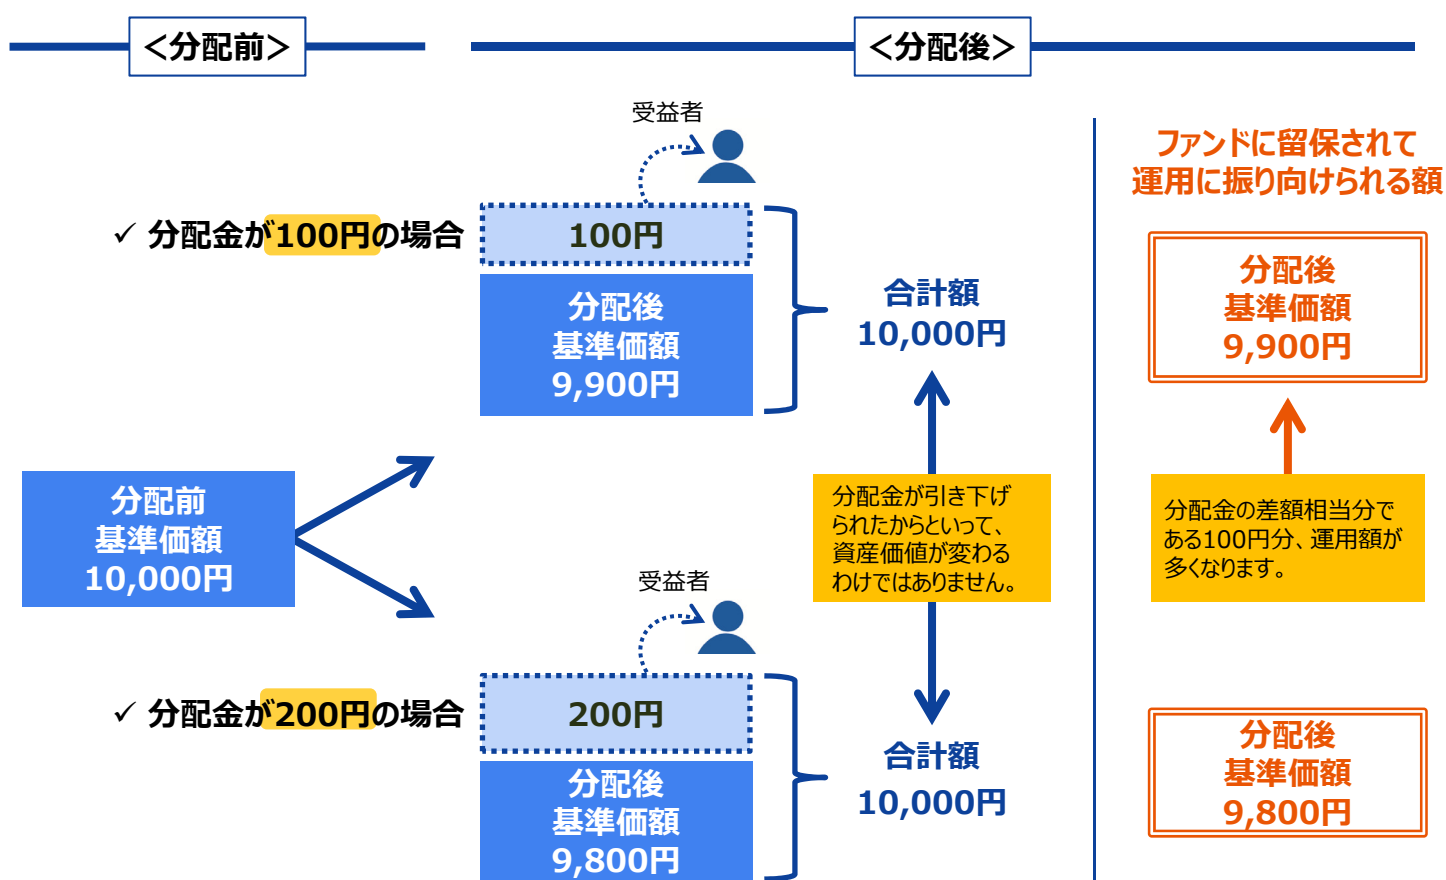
<分配前>

<分配後>

受益者

✓ 分配金が100円の場合

100円

分配後
基準価額
9,900円

合計額
10,000円

ファンドに留保されて
運用に振り向けられる額

分配後
基準価額
9,900円

分配前
基準価額
10,000円

分配金が引き下げられたからといって、資産価値が変わるわけではありません。

分配金の差額相当分である100円分、運用額が多くなります。

受益者

✓ 分配金が200円の場合

200円

分配後
基準価額
9,800円

合計額
10,000円

分配後
基準価額
9,800円